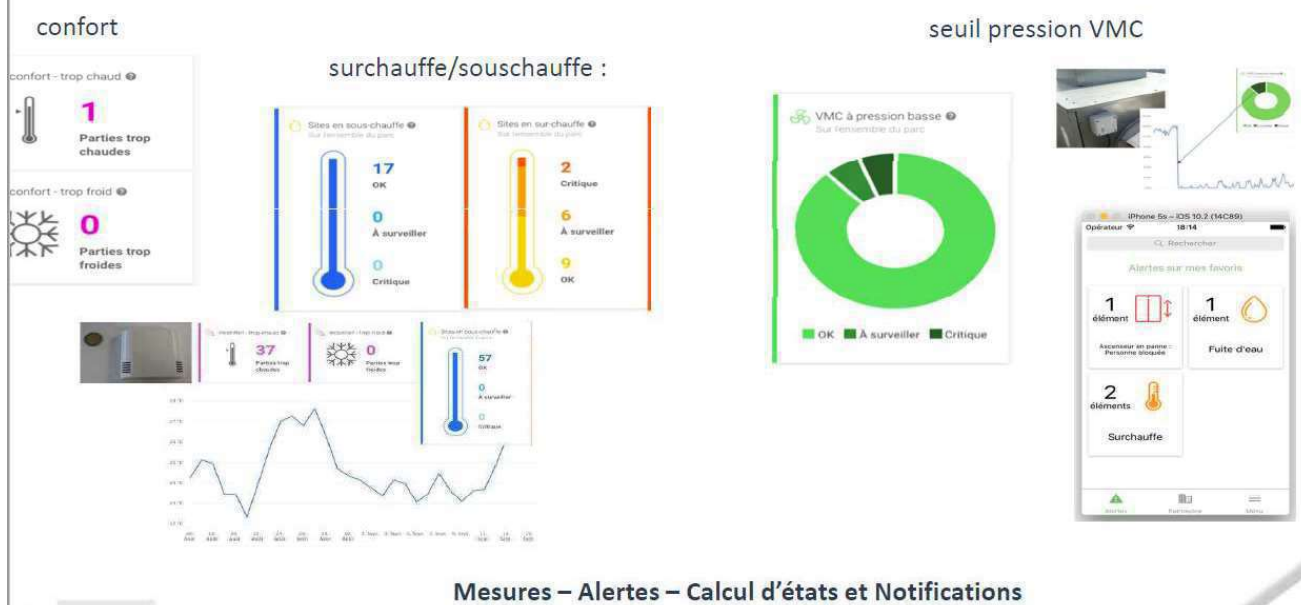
confort

seuil pression VMC

surchauffe/souschauffe :

confort - trop chaud

1
Parties trop chaudes

confort - trop froid

0
Parties trop froides

Sites en sous-chauffe
Sur l'ensemble du parc

17
OK

0
À surveiller

0
Critique

Sites en sur-chauffe
Sur l'ensemble du parc

2
Critique

6
À surveiller

9
OK

VMC à pression basse
Sur l'ensemble du parc

OK À surveiller Critique

iPhone 5s – iOS 10.2 (14C89)
Opérateur 18:14
Rechercher

Alertes sur mes favoris

1
élément

Ascenseur en panne : Personne bloquée

1
élément

Fuite d'eau

2
éléments

Surchauffe

37
Parties trop chaudes

0
Parties trop froides

57
OK

0
À surveiller

0
Critique

Mesures – Alertes – Calcul d'états et Notifications